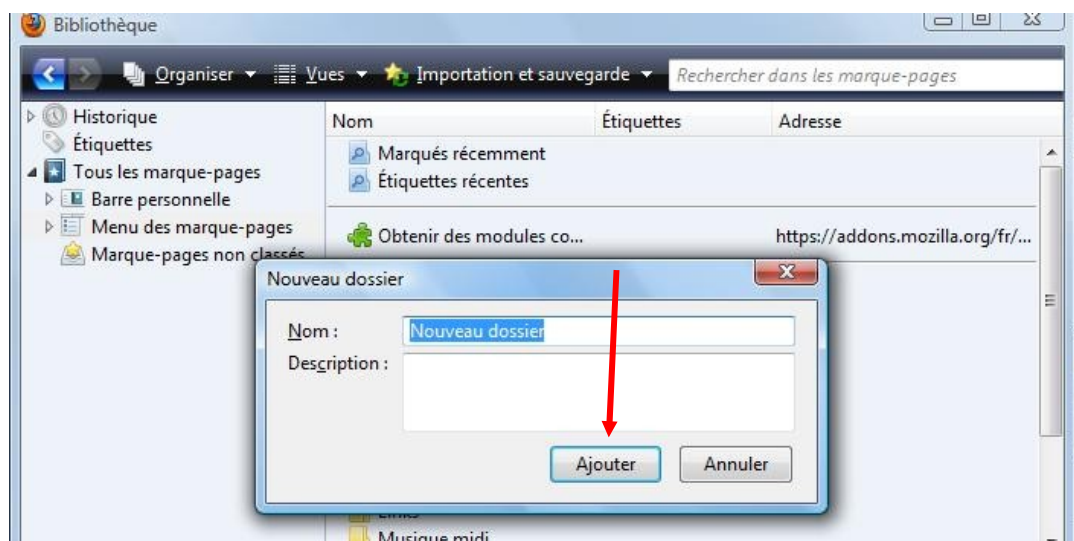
Bibliothèque

Organiser ▾ Vues ▾ Importation et sauvegarde ▾ Rechercher dans les marque-pages

Historique
Étiquettes
Tous les marque-pages
Barre personnelle
Menu des marque-pages
Marque-pages non classés

| Nom | Étiquettes | Adresse |
|---|---|---|
| Marqués récemment | | |
| Étiquettes récentes | | |
| Obtenir des modules co... | | https://addons.mozilla.org/fr/... |

Nouveau dossier

Nom : Nouveau dossier
Description :

Ajouter Annuler

Links
Musique midi